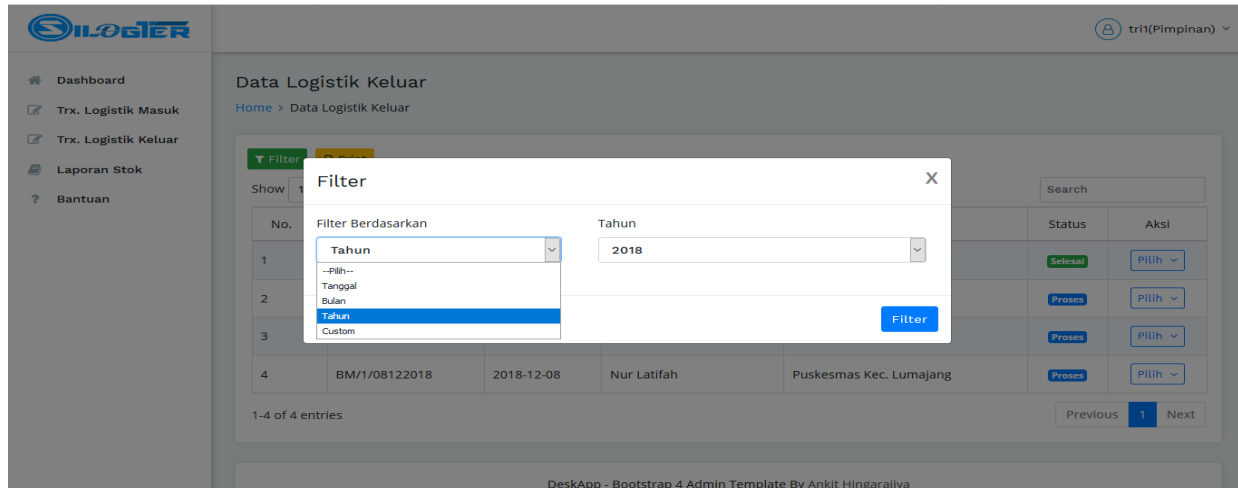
SILOGTER

tri1(Pimpinan)

Dashboard
Trx. Logistik Masuk
Trx. Logistik Keluar
Laporan Stok
Bantuan

Data Logistik Keluar

Home > Data Logistik Keluar

Filter
Show 1

Search

| No. | | | | | Status | Aksi |
|---|---|---|---|---|---|---|
| 1 | | | | | Selesai | Pilih |
| 2 | | | | | Proses | Pilih |
| 3 | | | | | Proses | Pilih |
| 4 | BM/1/08122018 | 2018-12-08 | Nur Latifah | Puskesmas Kec. Lumajang | Proses | Pilih |

1-4 of 4 entries

Previous 1 Next

Filter

X

Filter Berdasarkan
Tahun
--Pilih--
Tanggal
Bulan
Tahun
Custom

Tahun
2018

Filter

DeskApp - Bootstrap 4 Admin Template By Ankit Hingarajiya